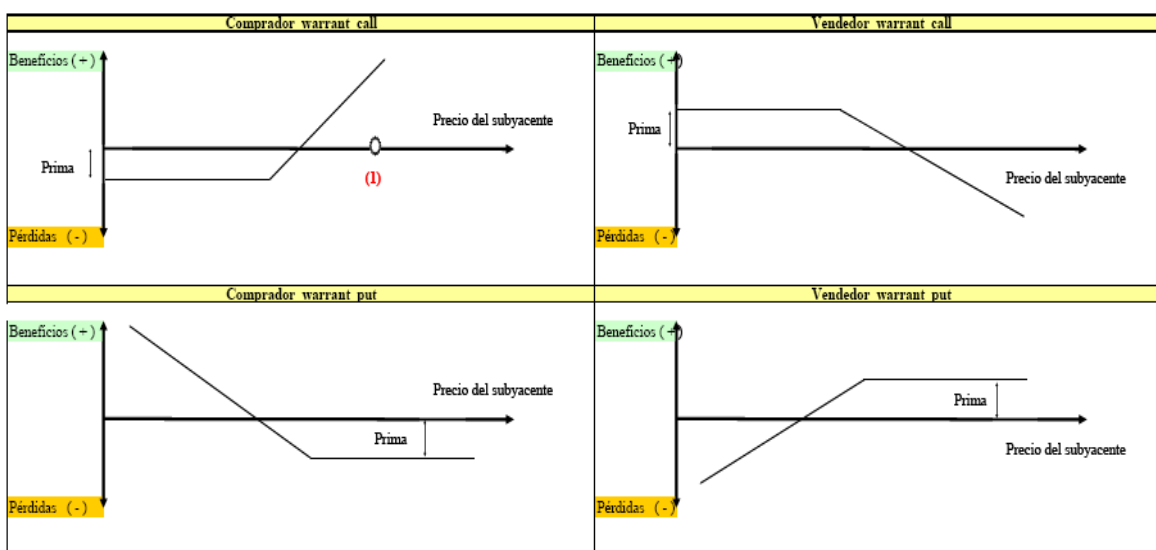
| Comprador warrant call | Vendedor warrant call |
|---|---|
| Beneficios ( + ) Precio del subyacente Prima (1) Pérdidas ( - ) | Beneficios ( + ) Prima Precio del subyacente Pérdidas ( - ) |
| **Comprador warrant put** | **Vendedor warrant put** |
| Beneficios ( + ) Precio del subyacente Prima Pérdidas ( - ) | Beneficios ( + ) Prima Precio del subyacente Pérdidas ( - ) |